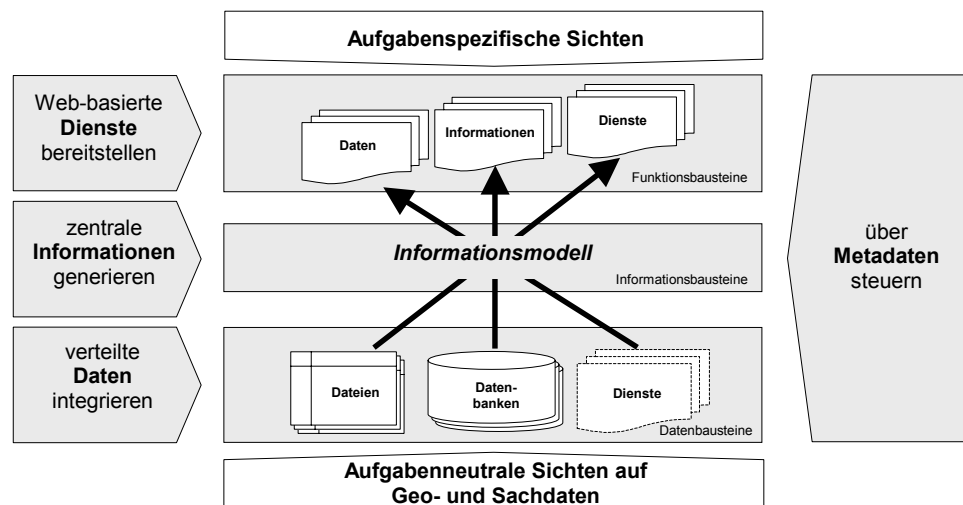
Aufgabenspezifische Sichten

Web-basierte Dienste bereitstellen

Daten

Informationen

Dienste

Funktionsbausteine

zentrale Informationen generieren

Informationsmodell

Informationsbausteine

verteilte Daten integrieren

Dateien

Datenbanken

Dienste

Datenbausteine

über Metadaten steuern

Aufgabenneutrale Sichten auf Geo- und Sachdaten